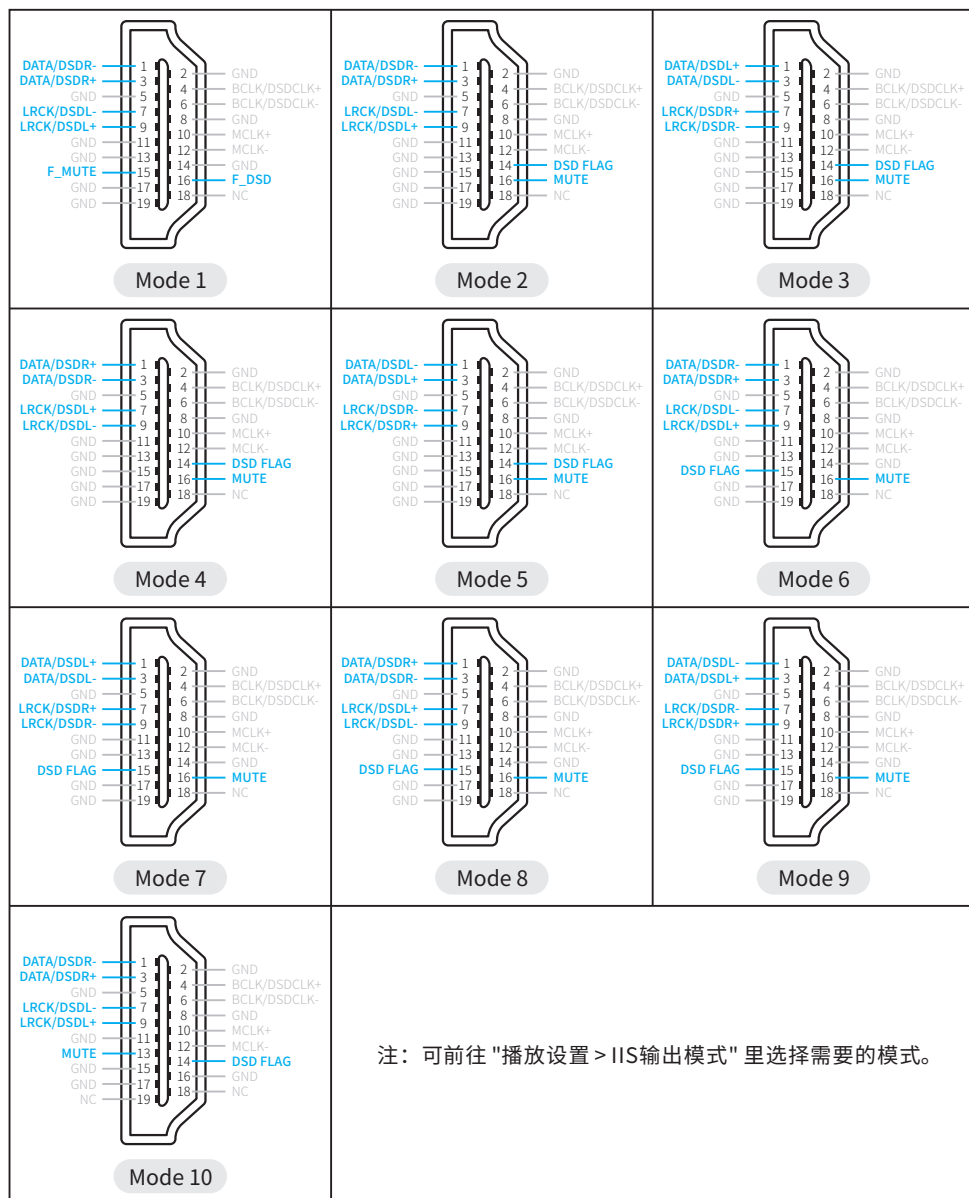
DATA/DSDR- 1
DATA/DSDR+ 3
GND 5
LRCK/DSDL- 7
LRCK/DSDL+ 9
GND 11
GND 13
F_MUTE 15
GND 17
GND 19
2 GND
4 BCLK/DSDCLK+
6 BCLK/DSDCLK-
8 GND
10 MCLK+
12 MCLK-
14 GND
16 F_DSD
18 NC
Mode 1

DATA/DSDR- 1
DATA/DSDR+ 3
GND 5
LRCK/DSDL- 7
LRCK/DSDL+ 9
GND 11
GND 13
GND 15
GND 17
GND 19
2 GND
4 BCLK/DSDCLK+
6 BCLK/DSDCLK-
8 GND
10 MCLK+
12 MCLK-
14 DSD FLAG
16 MUTE
18 NC
Mode 2

DATA/DSDL+ 1
DATA/DSDL- 3
GND 5
LRCK/DSDR+ 7
LRCK/DSDR- 9
GND 11
GND 13
GND 15
GND 17
GND 19
2 GND
4 BCLK/DSDCLK+
6 BCLK/DSDCLK-
8 GND
10 MCLK+
12 MCLK-
14 DSD FLAG
16 MUTE
18 NC
Mode 3

DATA/DSDR+ 1
DATA/DSDR- 3
GND 5
LRCK/DSDL+ 7
LRCK/DSDL- 9
GND 11
GND 13
GND 15
GND 17
GND 19
2 GND
4 BCLK/DSDCLK+
6 BCLK/DSDCLK-
8 GND
10 MCLK+
12 MCLK-
14 DSD FLAG
16 MUTE
18 NC
Mode 4

DATA/DSDL- 1
DATA/DSDL+ 3
GND 5
LRCK/DSDR- 7
LRCK/DSDR+ 9
GND 11
GND 13
GND 15
GND 17
GND 19
2 GND
4 BCLK/DSDCLK+
6 BCLK/DSDCLK-
8 GND
10 MCLK+
12 MCLK-
14 DSD FLAG
16 MUTE
18 NC
Mode 5

DATA/DSDR- 1
DATA/DSDR+ 3
GND 5
LRCK/DSDL- 7
LRCK/DSDL+ 9
GND 11
GND 13
DSD FLAG 15
GND 17
GND 19
2 GND
4 BCLK/DSDCLK+
6 BCLK/DSDCLK-
8 GND
10 MCLK+
12 MCLK-
14 GND
16 MUTE
18 NC
Mode 6

DATA/DSDL+ 1
DATA/DSDL- 3
GND 5
LRCK/DSDR+ 7
LRCK/DSDR- 9
GND 11
GND 13
DSD FLAG 15
GND 17
GND 19
2 GND
4 BCLK/DSDCLK+
6 BCLK/DSDCLK-
8 GND
10 MCLK+
12 MCLK-
14 GND
16 MUTE
18 NC
Mode 7

DATA/DSDR+ 1
DATA/DSDR- 3
GND 5
LRCK/DSDL+ 7
LRCK/DSDL- 9
GND 11
GND 13
DSD FLAG 15
GND 17
GND 19
2 GND
4 BCLK/DSDCLK+
6 BCLK/DSDCLK-
8 GND
10 MCLK+
12 MCLK-
14 GND
16 MUTE
18 NC
Mode 8

DATA/DSDL- 1
DATA/DSDL+ 3
GND 5
LRCK/DSDR- 7
LRCK/DSDR+ 9
GND 11
GND 13
DSD FLAG 15
GND 17
GND 19
2 GND
4 BCLK/DSDCLK+
6 BCLK/DSDCLK-
8 GND
10 MCLK+
12 MCLK-
14 GND
16 MUTE
18 NC
Mode 9

DATA/DSDR- 1
DATA/DSDR+ 3
GND 5
LRCK/DSDL- 7
LRCK/DSDL+ 9
GND 11
MUTE 13
GND 15
GND 17
NC 19
2 GND
4 BCLK/DSDCLK+
6 BCLK/DSDCLK-
8 GND
10 MCLK+
12 MCLK-
14 DSD FLAG
16 GND
18 NC
Mode 10

注：可前往 "播放设置 > IIS输出模式" 里选择需要的模式。